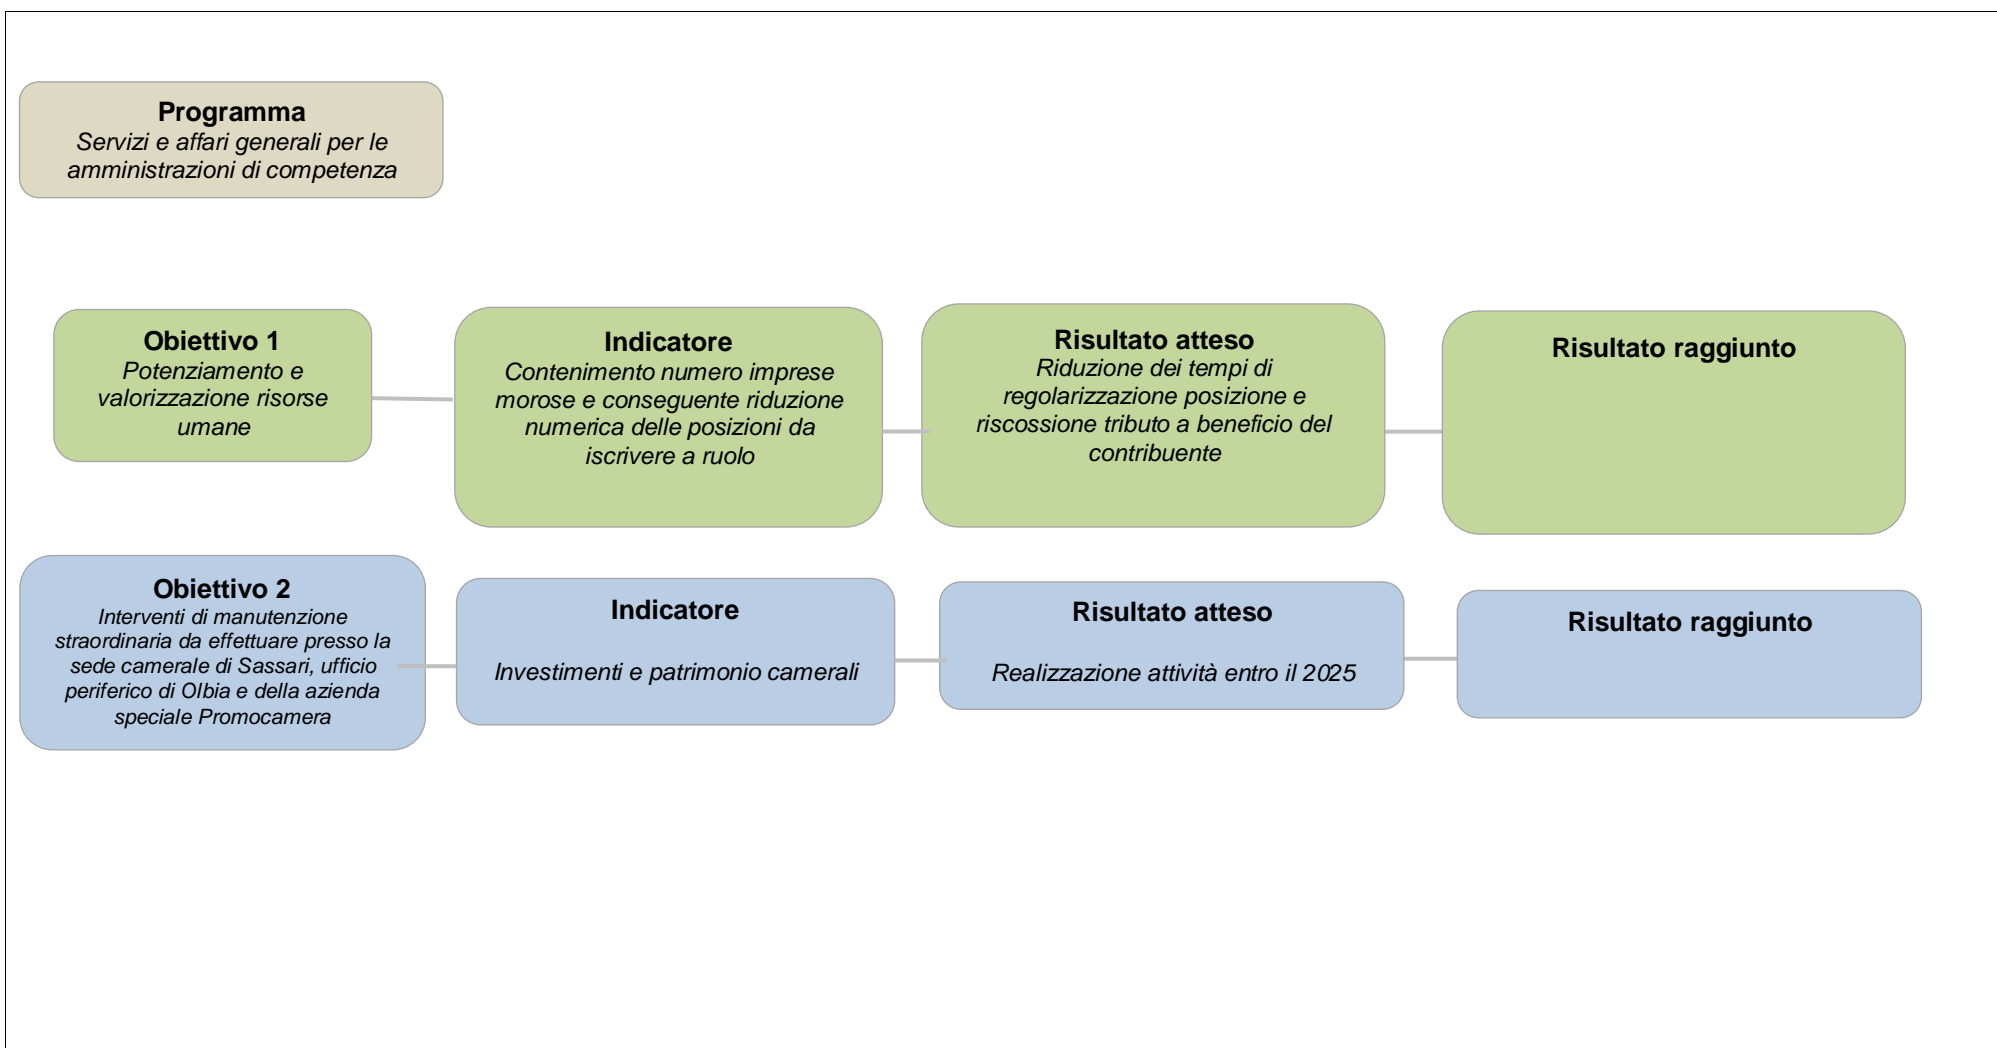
Programma
Servizi e affari generali per le amministrazioni di competenza

Obiettivo 1
Potenziamento e valorizzazione risorse umane

Indicatore
Contenimento numero imprese morose e conseguente riduzione numerica delle posizioni da iscrivere a ruolo

Risultato atteso
Riduzione dei tempi di regolarizzazione posizione e riscossione tributo a beneficio del contribuente

Risultato raggiunto

Obiettivo 2
Interventi di manutenzione straordinaria da effettuare presso la sede camerale di Sassari, ufficio periferico di Olbia e della azienda speciale Promocamera

Indicatore
Investimenti e patrimonio camerali

Risultato atteso
Realizzazione attività entro il 2025

Risultato raggiunto